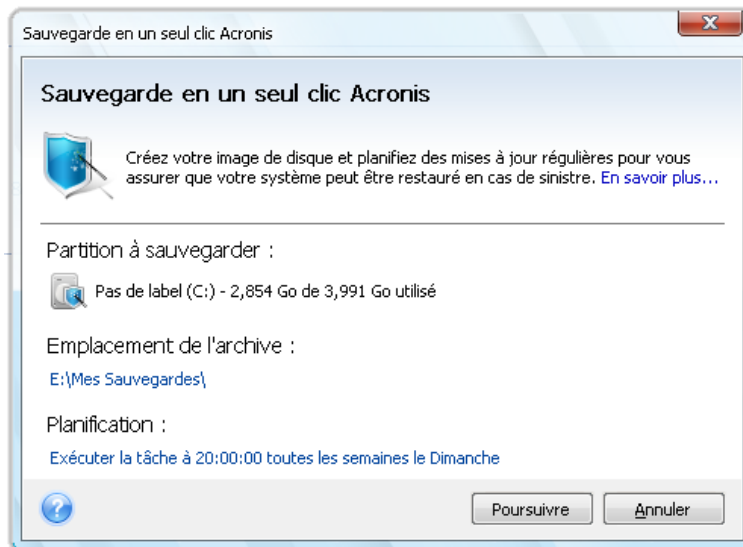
Sauvegarde en un seul clic Acronis

Sauvegarde en un seul clic Acronis

Créez votre image de disque et planifiez des mises à jour régulières pour vous assurer que votre système peut être restauré en cas de sinistre. En savoir plus...

Partition à sauvegarder :

Pas de label (C:) - 2,854 Go de 3,991 Go utilisé

Emplacement de l'archive :

E:\Mes Sauvegardes\

Planification :

Exécuter la tâche à 20:00:00 toutes les semaines le Dimanche

Poursuivre Annuler